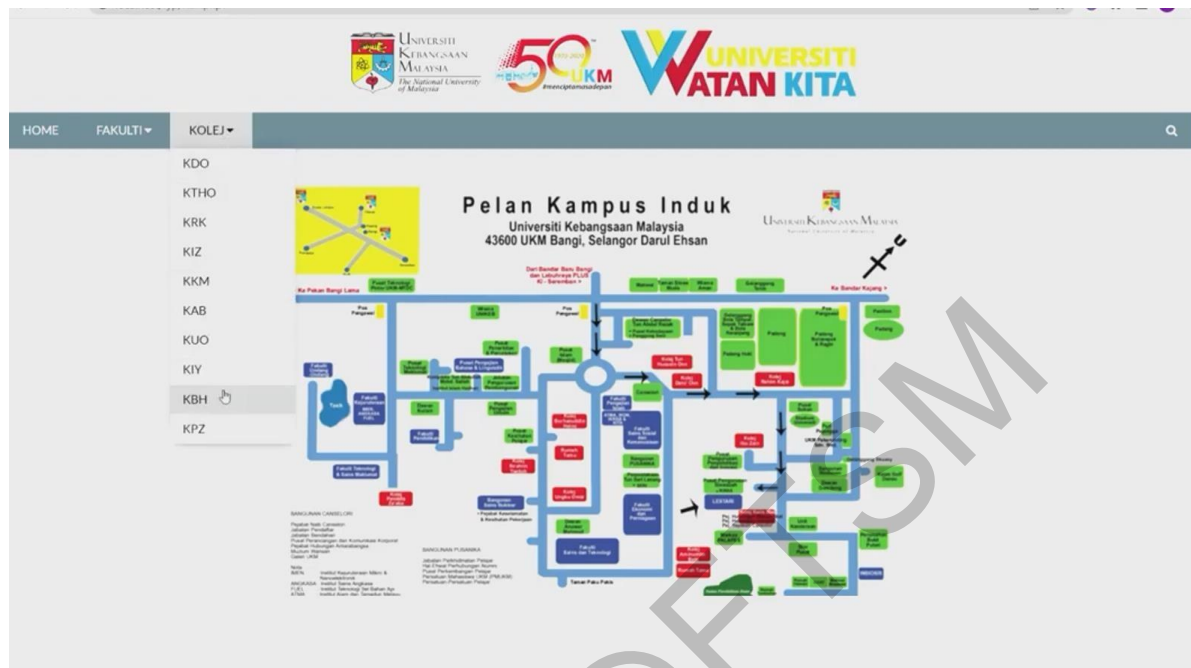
Universiti Kebangsaan Malaysia
The National University of Malaysia

50 UKM
#mencipta masa depan

UNIVERSITI WATAN KITA

HOME FAKULTI ▾ KOLEJ ▾

KDO
KTHO
KRK
KIZ
KKM
KAB
KUO
KIY
KBH
KPZ

Pelan Kampus Induk
Universiti Kebangsaan Malaysia
43600 UKM Bangi, Selangor Darul Ehsan

Universiti Kebangsaan Malaysia

U

Ke Pekan Bangi Lama

Dari Bandar Baru Bangi dan Lebuhraya PLUS KL - Seremban

Ke Bandar Kajang

Tasik

Fakulti Teknologi & Sains Maklumat

Fakulti Ekonomi dan Pengurusan

Fakulti Sains dan Teknologi

LESTARI

Padang

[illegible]

BANGUNAN CANSELORI

BANGUNAN PUSANIKA

Taman Paku Pakis

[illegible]